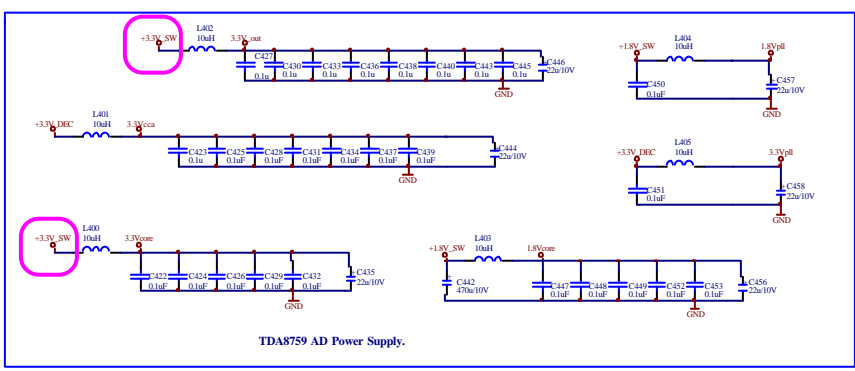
+3.3V_SW
L402
10uH
3.3V_out
C427
0.1u
C430
0.1u
C433
0.1u
C436
0.1u
C438
0.1u
C440
0.1u
C443
0.1u
C445
0.1u
C446
22u/10V
GND

+1.8V_SW
L404
10uH
1.8Vpll
C450
0.1uF
C457
22u/10V
GND

+3.3V_DEC
L401
10uH
3.3Vcca
C423
0.1u
C425
0.1uF
C428
0.1uF
C431
0.1uF
C434
0.1uF
C437
0.1uF
C439
0.1uF
C444
22u/10V
GND

+3.3V_DEC
L405
10uH
3.3Vpll
C451
0.1uF
C458
22u/10V
GND

+3.3V_SW
L400
10uH
3.3Vcore
C422
0.1uF
C424
0.1uF
C426
0.1uF
C429
0.1uF
C432
0.1uF
C435
22u/10V
GND

+1.8V_SW
L403
10uH
1.8Vcore
C442
470u/10V
C447
0.1uF
C448
0.1uF
C449
0.1uF
C452
0.1uF
C453
0.1uF
C456
22u/10V
GND

TDA8759 AD Power Supply.